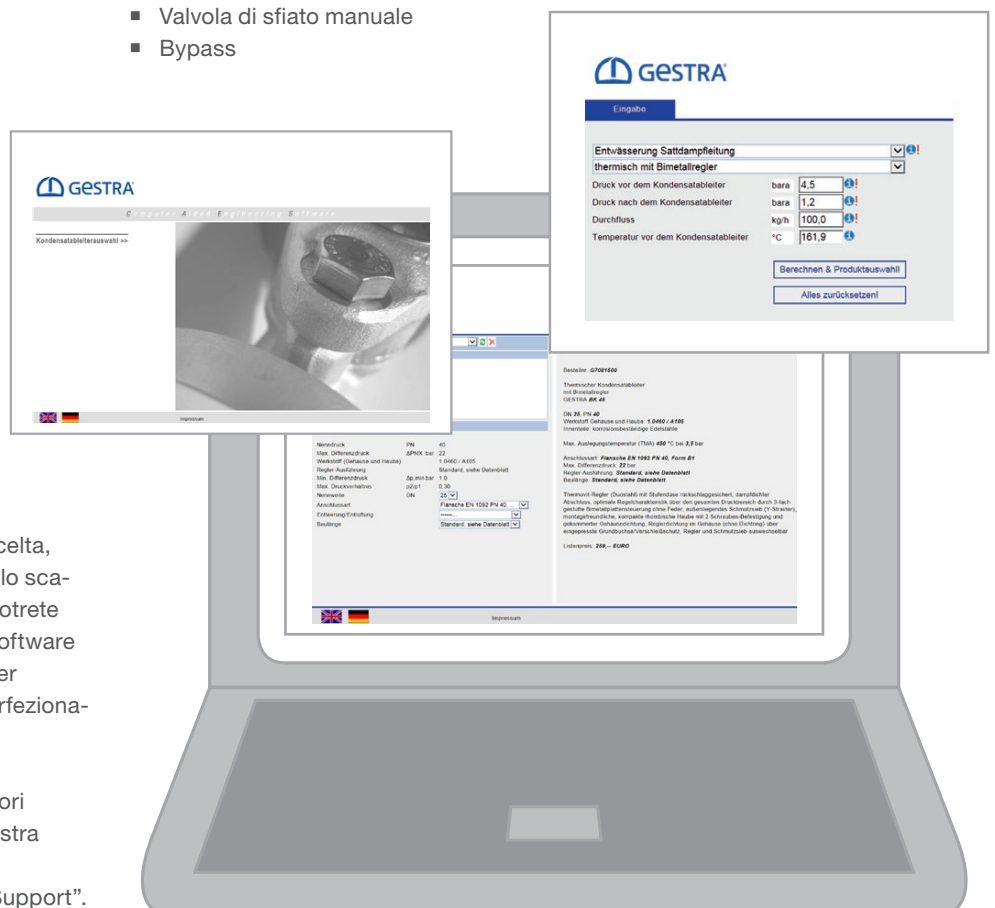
■ Valvola di sfiato manuale
■ Bypass

GESTRA

Eingabe

Entwässerung Sattdampfleitung
thermisch mit Bimetallregler
Druck vor dem Kondensatableiter bara 4,5
Druck nach dem Kondensatableiter bara 1,2
Durchfluss kg/h 100,0
Temperatur vor dem Kondensatableiter °C 161,9

Berechnen & Produktauswahl!
Alles zurücksetzen!

GESTRA
Computer Aided Engineering Software
Kondensatableiterauswahl >>
Impressum

Bestellnr: G7081500

Thermischer Kondensatableiter
mit Bimetallregler
GESTRA BK 45

DN 25, PN 40
Werkstoff Gehäuse und Haube: 1.0460 / A105
Innenteile: korrosionsbeständige Edelstahle

Max. Auslegungstemperatur (TMA) 450 °C bei 2,5 bar

Anschlussart: Flansche EN 1092 PN 40, Form B1
Max. Differenzdruck: 22 bar
Regler-Ausführung: Standard, siehe Datenblatt
Baulänge: Standard, siehe Datenblatt

Thermovit-Regler (Duostahl) mit Stufendüse rückschlaggesichert, dampfdichter Abschluss, optimale Regelcharakteristik über den gesamten Druckbereich durch 3-fach gestufte Bimetallplattensteuerung ohne Feder, außenliegendes Schmutzsieb (Y-Strainer), montagefreundliche, kompakte rhombische Haube mit 2 Schrauben-Befestigung und gekammerter Gehäusedichtung, Reglerdichtung im Gehäuse (ohne Dichtring) über eingepresste Grundbuchse/Verschleißschutz, Regler und Schmutzsieb auswechselbar

Listenpreis: 258,-- EURO

Nenndruck PN 40
Max. Differenzdruck ΔPMX bar 22
Werkstoff (Gehäuse und Haube) 1.0460 / A105
Regler-Ausführung Standard, siehe Datenblatt
Min. Differenzdruck Δp,min bar 1.0
Max. Druckverhältnis p2/p1 0.30
Nennweite DN 25
Anschlussart Flansche EN 1092 PN 40...
Entleerung/Entlüftung ------
Baulänge Standard, siehe Datenblatt

Impressum

celta,
lo sca-
otrete
oftware
er
rfeziona-

ori
stra

Support".